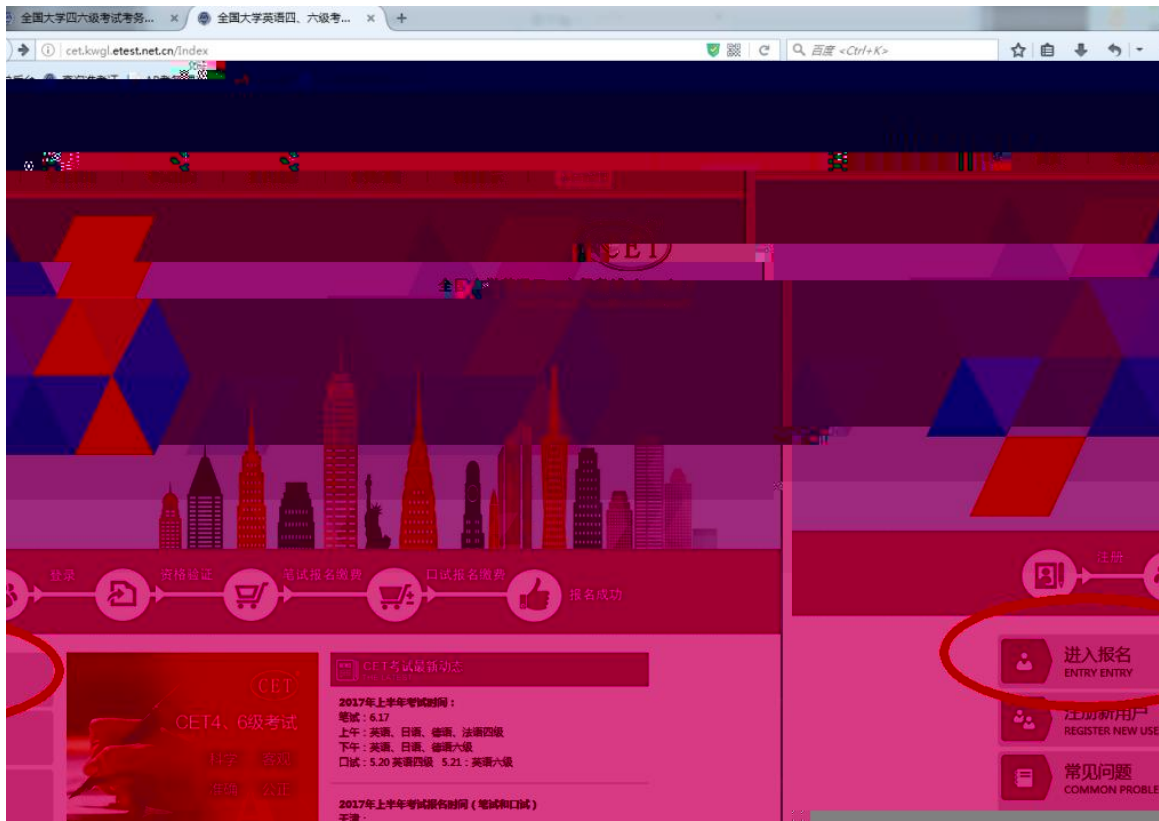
全国大学四六级考试考务... × 全国大学英语四、六级考... × +

cet.kwgl.etest.net.cn/Index

百度 <Ctrl+K>

CET

登录 资格验证 笔试报名缴费 口试报名缴费 报名成功

注册

进入报名
ENTRY ENTRY

注册新用户
REGISTER NEW USE

常见问题
COMMON PROBLE

CET

CET4、6级考试

科学 客观
准确 公正

CET考试最新动态

2017年上半年考试时间：
笔试：6.17
上午：英语、日语、德语、法语四级
下午：英语、日语、德语六级
口试：5.20 英语四级 5.21：英语六级

2017年上半年考试报名时间（笔试和口试）
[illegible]